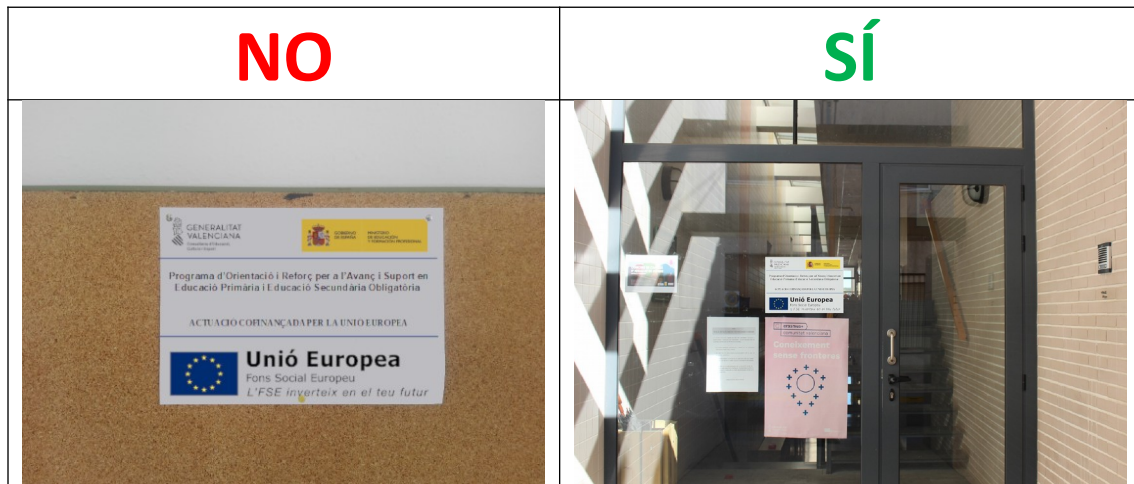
| NO | SÍ |
|---|---|
| GENERALITAT VALENCIANA Conselleria d'Educació, Cultura i Esport  GOBIERNO DE ESPAÑA  MINISTERIO DE EDUCACIÓN Y FORMACIÓN PROFESIONAL  Programa d'Orientació i Reforç per a l'Avanç i Suport en Educació Primària i Educació Secundària Obligatòria  ACTUACIO COFINANÇADA PER LA UNIO EUROPEA  Unió Europea  Fons Social Europeu  L'FSE inverteix en el teu futur | Unió Europea  Fons Social Europeu  Coneixement sense fronteres |